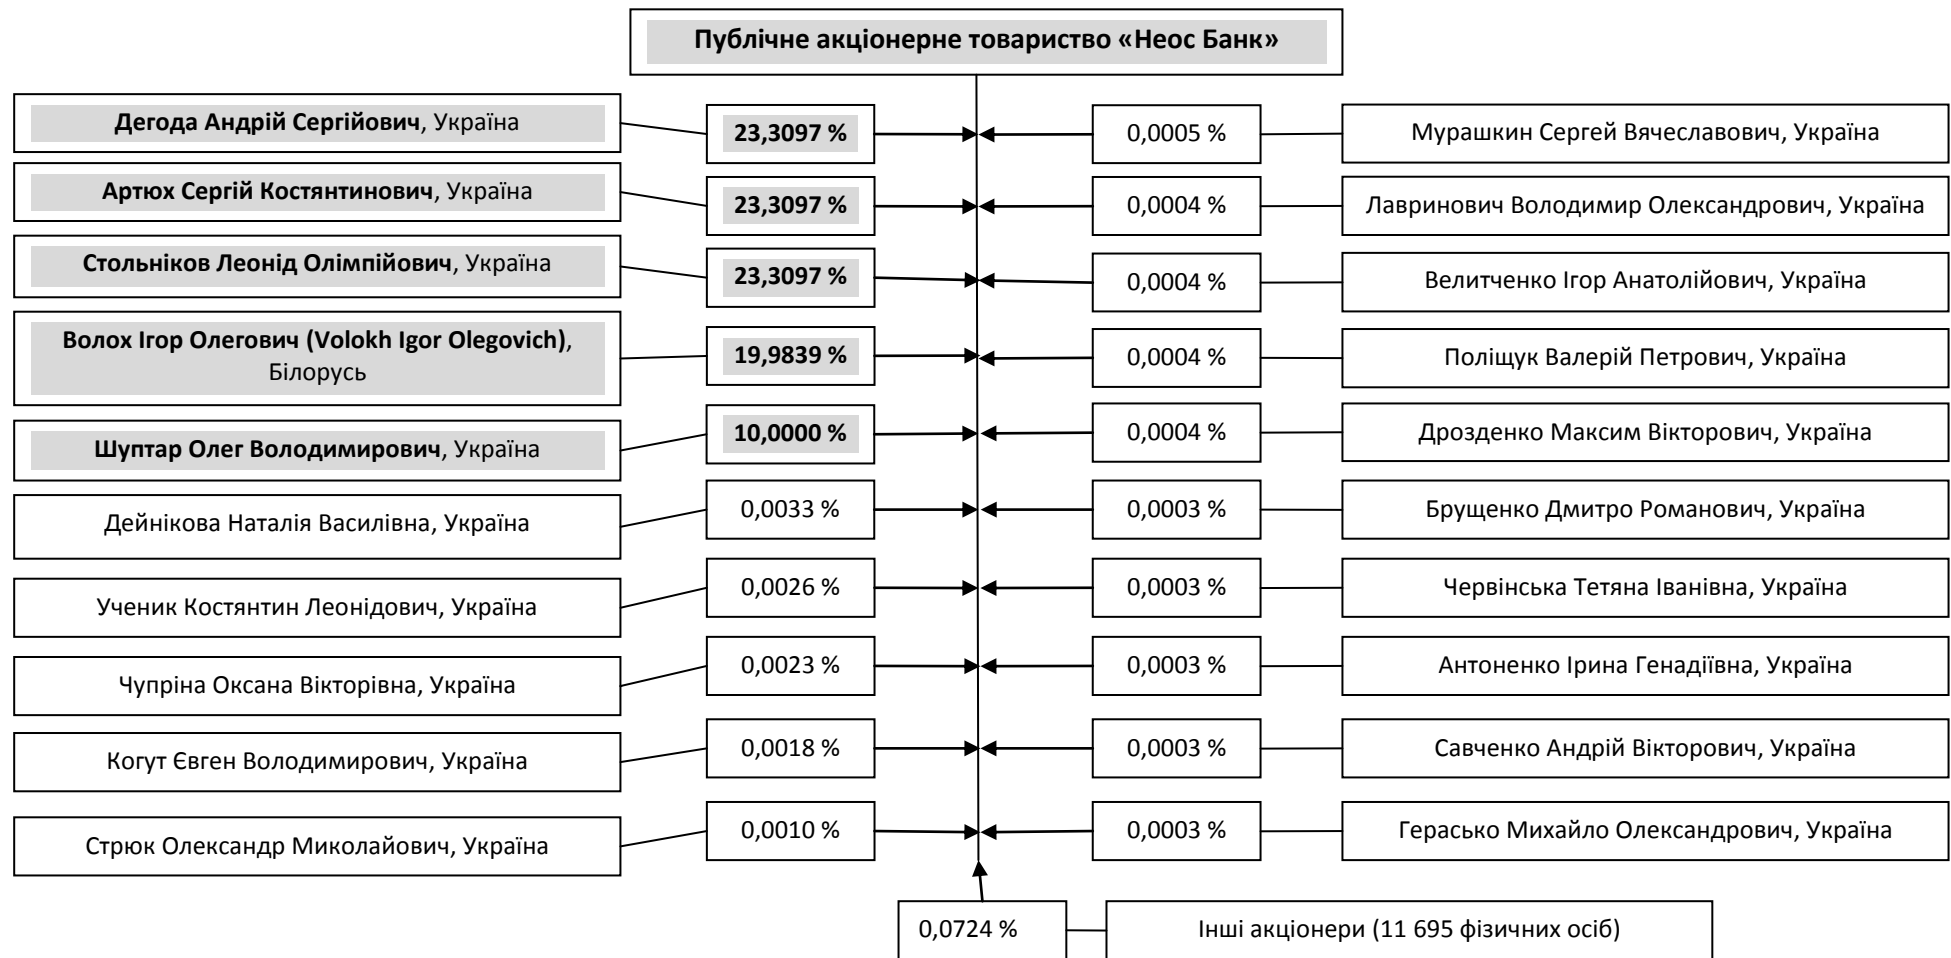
Публічне акціонерне товариство «Неос Банк»

Дегода Андрій Сергійович, Україна
23,3097 %

Артюх Сергій Костянтинович, Україна
23,3097 %

Стольніков Леонід Олімпійович, Україна
23,3097 %

Волох Ігор Олегович (Volokh Igor Olegovich), Білорусь
19,9839 %

Шуптар Олег Володимирович, Україна
10,0000 %

Дейнікова Наталія Василівна, Україна
0,0033 %

Ученик Костянтин Леонідович, Україна
0,0026 %

Чупріна Оксана Вікторівна, Україна
0,0023 %

Когут Євген Володимирович, Україна
0,0018 %

Стрюк Олександр Миколайович, Україна
0,0010 %

0,0005 %
Мурашкин Сергей Вячеславович, Україна

0,0004 %
Лавринович Володимир Олександрович, Україна

0,0004 %
Велитченко Ігор Анатолійович, Україна

0,0004 %
Поліщук Валерій Петрович, Україна

0,0004 %
Дрозденко Максим Вікторович, Україна

0,0003 %
Брущенко Дмитро Романович, Україна

0,0003 %
Червінська Тетяна Іванівна, Україна

0,0003 %
Антоненко Ірина Генадіївна, Україна

0,0003 %
Савченко Андрій Вікторович, Україна

0,0003 %
Герасько Михайло Олександрович, Україна

0,0724 %
Інші акціонери (11 695 фізичних осіб)